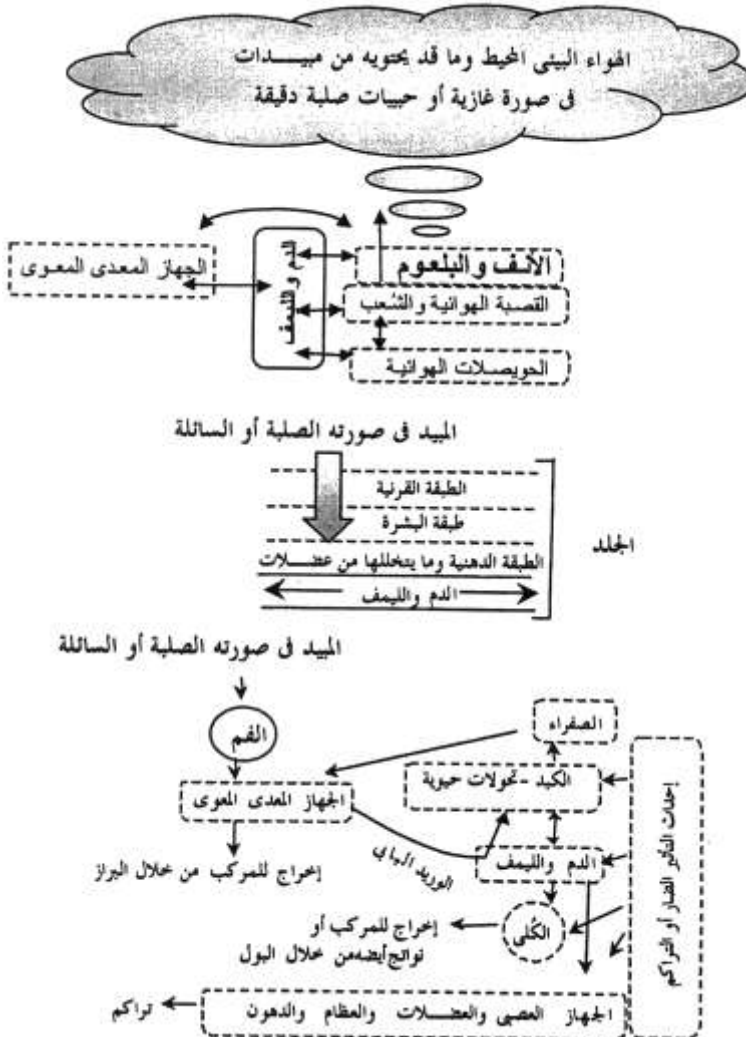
الهواء البيئى المحيط وما قد يحتويه من مبيـدات فى صورة غازية أو حبيبات صلبة دقيقة

الأنف والبلعوم
الجهاز المعدى المعوى
الدم والليمف
القصبة الهوائية والشعب
الحويصلات الهوائية

المبيد فى صورته الصلبة أو السائلة

الطبقة القرنية
طبقة البشرة
الطبقة الدهنية وما يتخللها من عضـلات
الدم والليمف
الجلد

المبيد فى صورته الصلبة أو السائلة

الفم
الصفراء
الكبد -تحولات حيوية
الجهاز المعدى المعوى
الوريد البابى
إخراج للمركب من خلال البراز
الدم والليمف
إحداث التأثير الضار أو التراكم
الكُلى
إخراج للمركب أو نواتج أيضه من خلال البول
الجهاز العصبى والعضـلات والعظام والدهون
تراكم